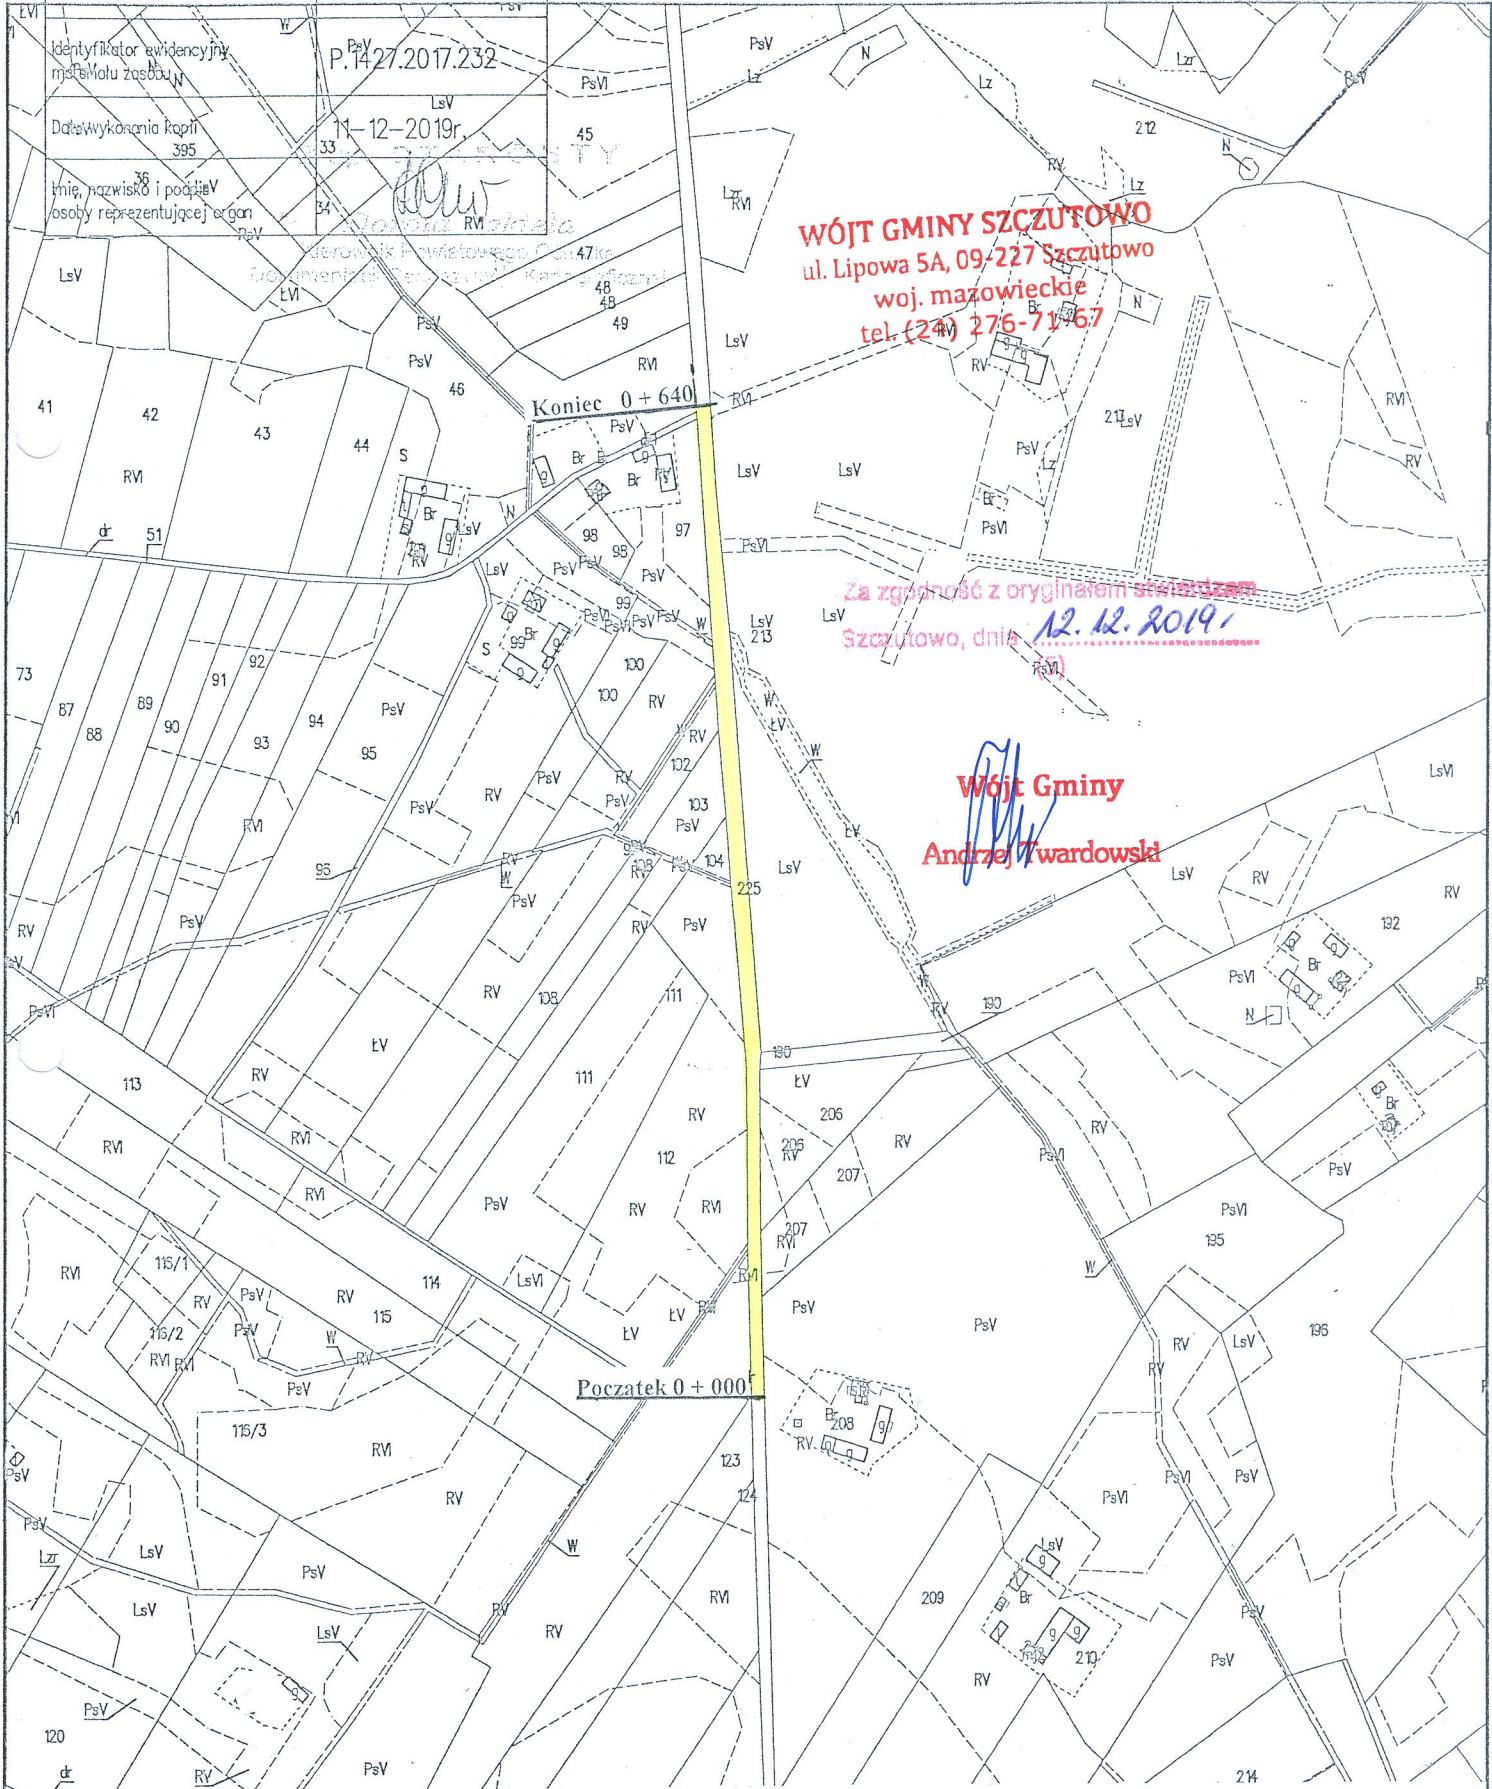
| Identyfikator ewidencyjny materiału zasobu | P.1427.2017.232 |
|---|---|
| Data wykonania kopii | 11-12-2019r. |
| Imię, nazwisko i podpis osoby reprezentującej organ | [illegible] |

WÓJT GMINY SZCZUTOWO
ul. Lipowa 5A, 09-227 Szczutowo
woj. mazowieckie
tel. (24) 276-71-67

Koniec 0 + 640

Za zgodność z oryginałem stwierdzam
Szczutowo, dnia 12.12.2019r.

Wójt Gminy
Andrzej Twardowski

Poczatek 0 + 000

PsV PsVI N Lz Lzr RV 212 45 LzRVI LsV LsVI RVI 36 33 34 47 48 49 395 ŁVI 41 42 43 44 46 RVI S Br N 217 PsV 98 97 99 100 213 225 102 103 104 108 111 112 73 87 88 89 90 91 92 93 94 95 96 W dr 51 113 114 115 116/1 116/2 116/3 120 123 124 190 192 195 196 206 207 208 209 210 214 ŁV